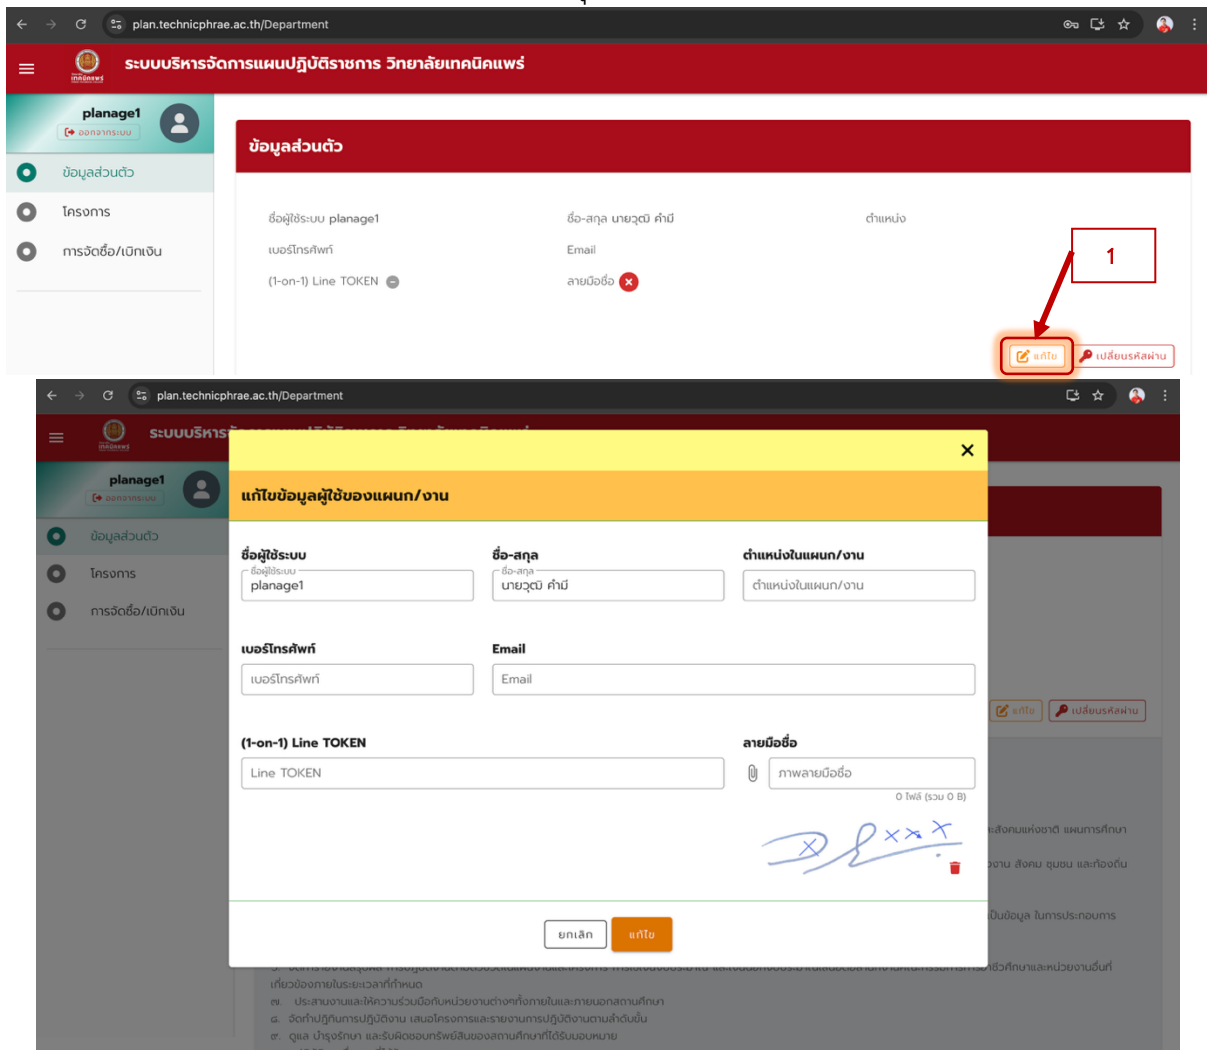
plan.technicphrae.ac.th/Department

ระบบบริหารจัดการแผนปฏิบัติราชการ วิทยาลัยเทคนิคแพร่

planage1
ออกจากระบบ

ข้อมูลส่วนตัว
โครงการ
การจัดซื้อ/เบิกเงิน

ข้อมูลส่วนตัว

ชื่อผู้ใช้ระบบ planage1
ชื่อ-สกุล นายวุฒิ คำมี
ตำแหน่ง
เบอร์โทรศัพท์
Email
(1-on-1) Line TOKEN
ลายมือชื่อ

1

แก้ไข
เปลี่ยนรหัสผ่าน

plan.technicphrae.ac.th/Department

ระบบบริหาร

planage1
ออกจากระบบ

ข้อมูลส่วนตัว
โครงการ
การจัดซื้อ/เบิกเงิน

แก้ไขข้อมูลผู้ใช้ของแผนก/งาน

ชื่อผู้ใช้ระบบ
ชื่อผู้ใช้ระบบ
planage1

ชื่อ-สกุล
ชื่อ-สกุล
นายวุฒิ คำมี

ตำแหน่งในแผนก/งาน
ตำแหน่งในแผนก/งาน

เบอร์โทรศัพท์
เบอร์โทรศัพท์

Email
Email

(1-on-1) Line TOKEN
Line TOKEN

ลายมือชื่อ
ภาพลายมือชื่อ
0 ไฟล์ (รวม 0 B)

ยกเลิก
แก้ไข

แก้ไข
เปลี่ยนรหัสผ่าน

ะสังคมแห่งชาติ แผนการศึกษา
งาน สังคม ชุมชน และท้องถิ่น
เป็นข้อมูล ในการประกอบการ

เกี่ยวข้องภายในระยะเวลาที่กำหนด
๗. ประสานงานและให้ความร่วมมือกับหน่วยงานต่างทั้งภายในและภายนอกสถานศึกษา
๘. จัดทำปฏิทินการปฏิบัติงาน เสนอโครงการและรายงานการปฏิบัติงานตามลำดับขั้น
๙. ดูแล บำรุงรักษา และรับผิดชอบทรัพย์สินของสถานศึกษาที่ได้รับมอบหมาย